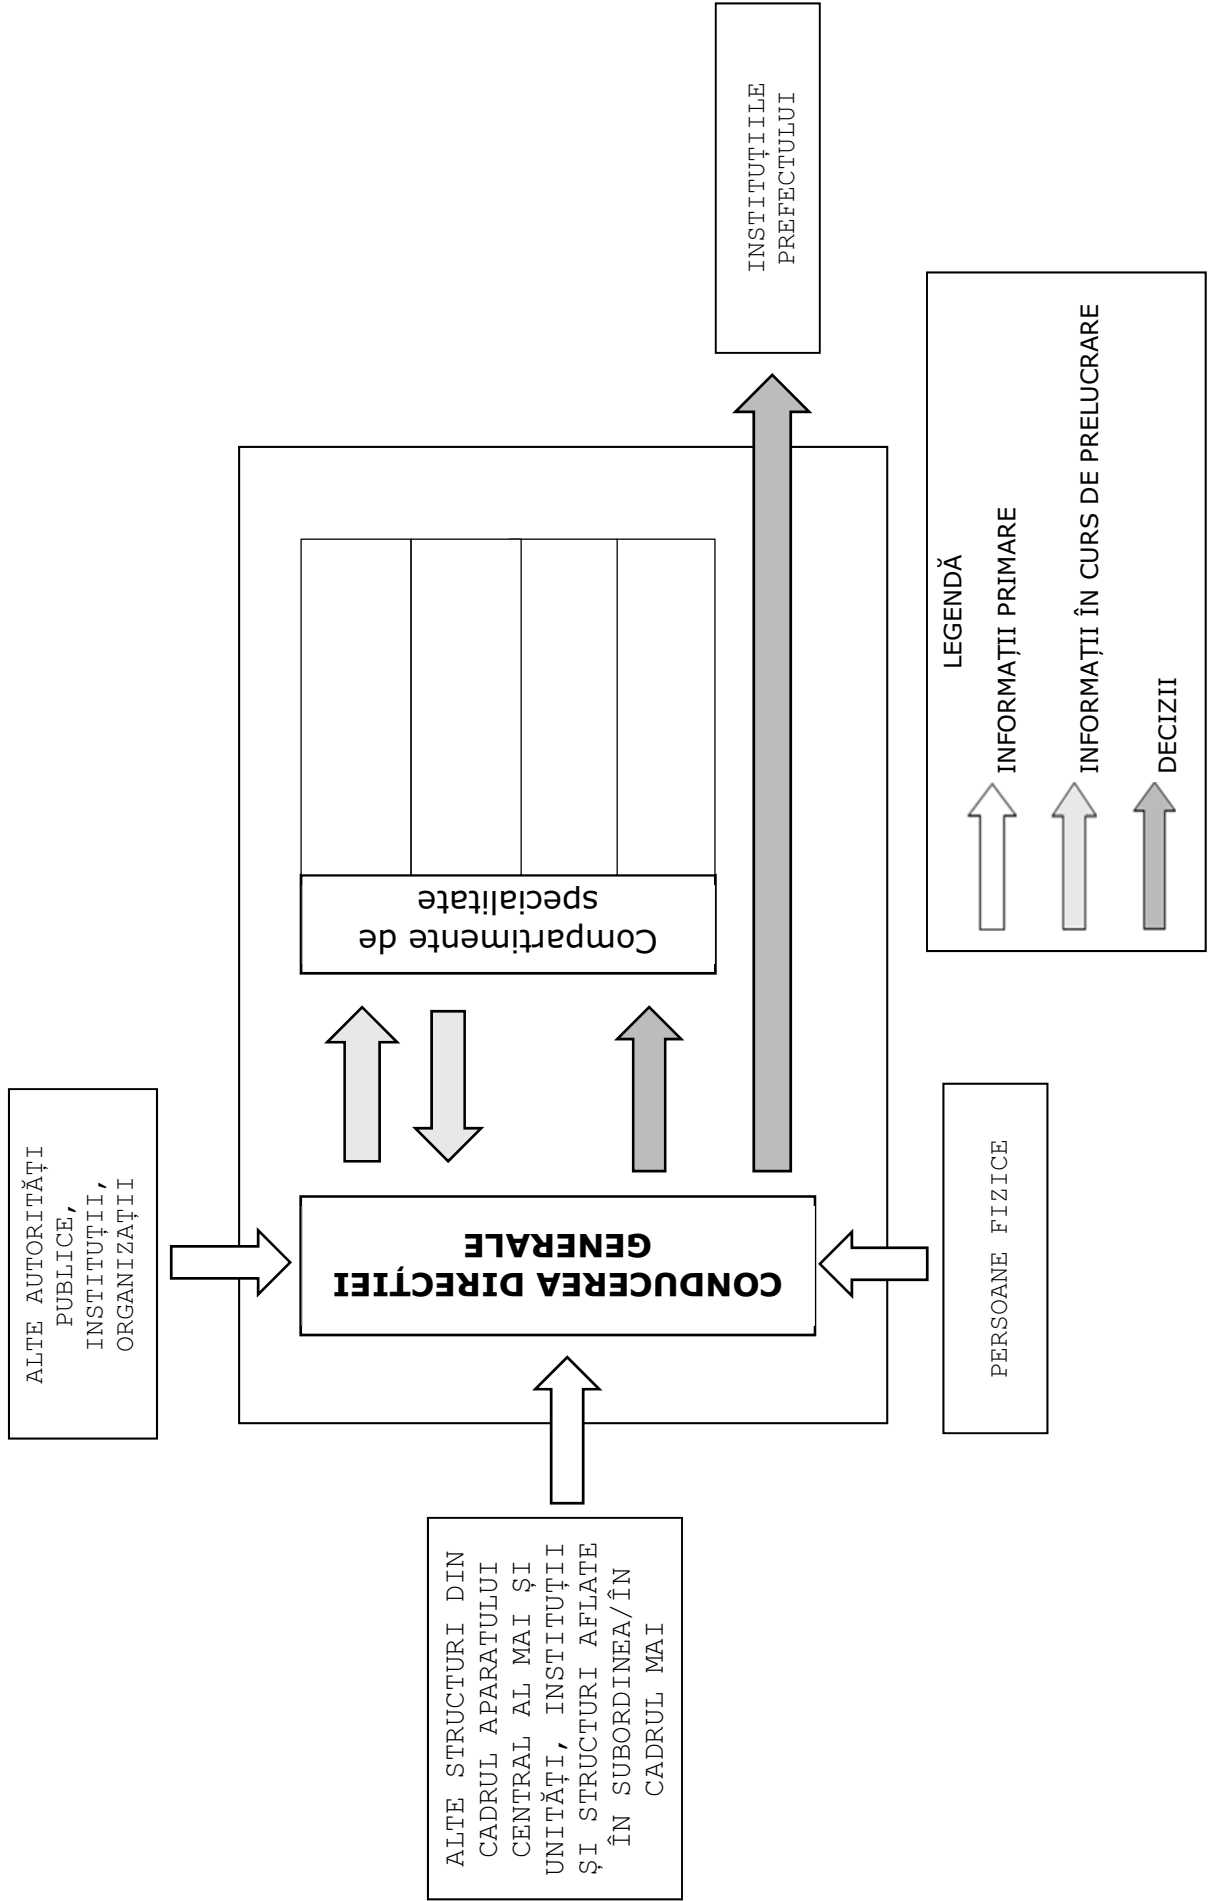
ALTE AUTORITĂȚI PUBLICE, INSTITUȚII, ORGANIZAȚII

CONDUCEREA DIRECȚIEI GENERALE

Compartimente de specialitate

INSTITUȚIILE PREFECTULUI

PERSOANE FIZICE

ALTE STRUCTURI DIN CADRUL APARATULUI CENTRAL AL MAI ȘI UNITĂȚI, INSTITUȚII ȘI STRUCTURI AFLATE ÎN SUBORDINEA/ÎN CADRUL MAI

LEGENDĂ

INFORMAȚII PRIMARE

INFORMAȚII ÎN CURS DE PRELUCRARE

DECIZII